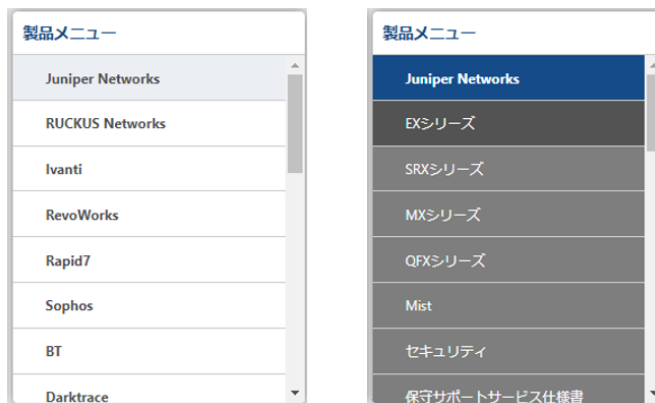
製品メニュー

Juniper Networks

RUCKUS Networks

Ivanti

RevoWorks

Rapid7

Sophos

BT

Darktrace

製品メニュー

Juniper Networks

EXシリーズ

SRXシリーズ

MXシリーズ

QFXシリーズ

Mist

セキュリティ

保守サポートサービス仕様書